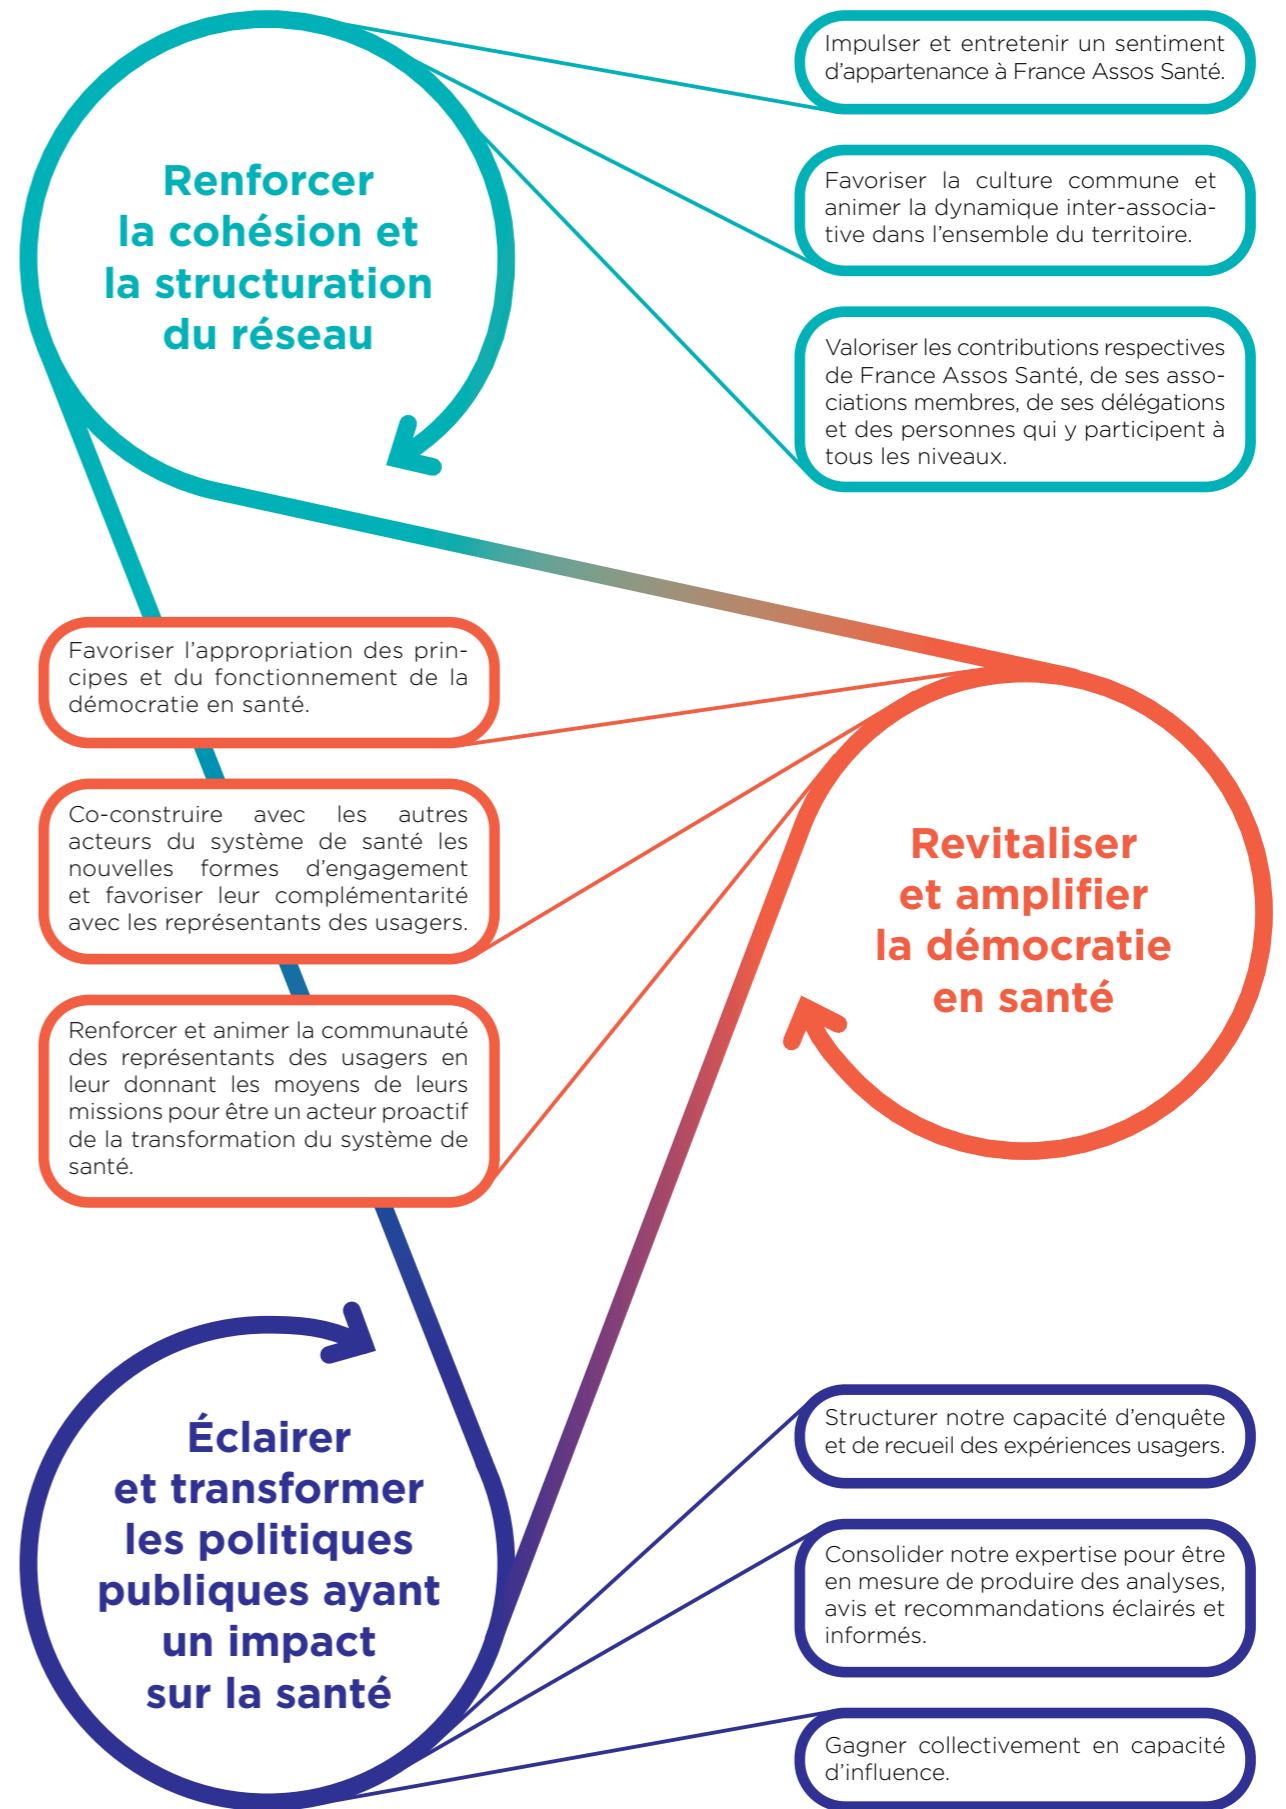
Renforcer la cohésion et la structuration du réseau

Impulser et entretenir un sentiment d'appartenance à France Assos Santé.

Favoriser la culture commune et animer la dynamique inter-associative dans l'ensemble du territoire.

Valoriser les contributions respectives de France Assos Santé, de ses associations membres, de ses délégations et des personnes qui y participent à tous les niveaux.

Favoriser l'appropriation des principes et du fonctionnement de la démocratie en santé.

Co-construire avec les autres acteurs du système de santé les nouvelles formes d'engagement et favoriser leur complémentarité avec les représentants des usagers.

Renforcer et animer la communauté des représentants des usagers en leur donnant les moyens de leurs missions pour être un acteur proactif de la transformation du système de santé.

Revitaliser et amplifier la démocratie en santé

Éclairer et transformer les politiques publiques ayant un impact sur la santé

Structurer notre capacité d'enquête et de recueil des expériences usagers.

Consolider notre expertise pour être en mesure de produire des analyses, avis et recommandations éclairés et informés.

Gagner collectivement en capacité d'influence.